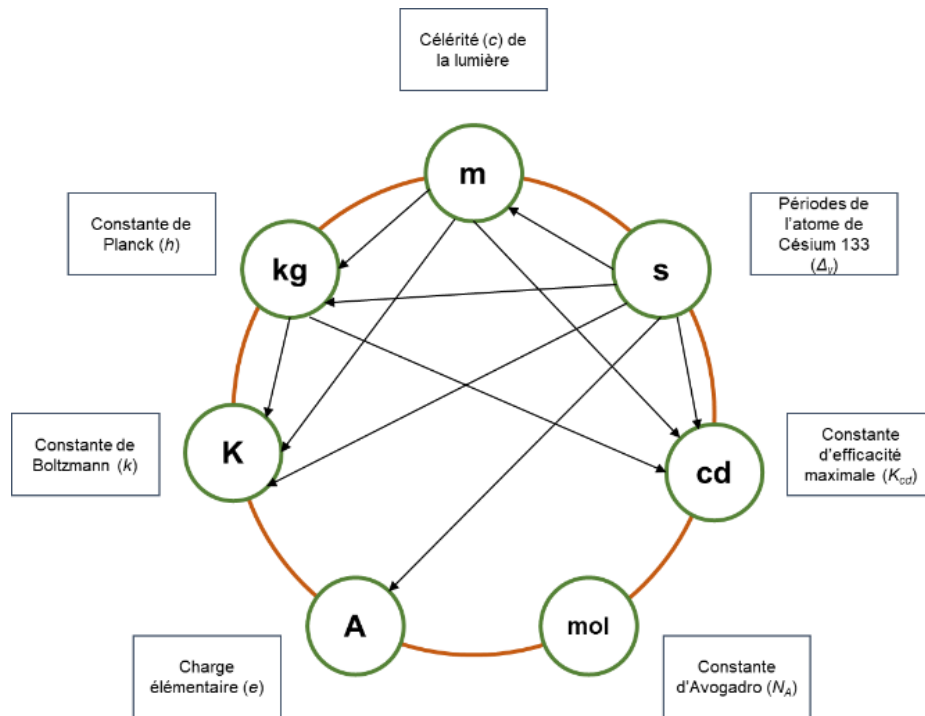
Célérité ($c$) de la lumière

Constante de Planck ($h$)

Périodes de l'atome de Césium 133 ($\Delta_{\nu}$)

m

kg

s

Constante de Boltzmann ($k$)

K

cd

Constante d'efficacité maximale ($K_{cd}$)

A

mol

Charge élémentaire ($e$)

Constante d'Avogadro ($N_A$)